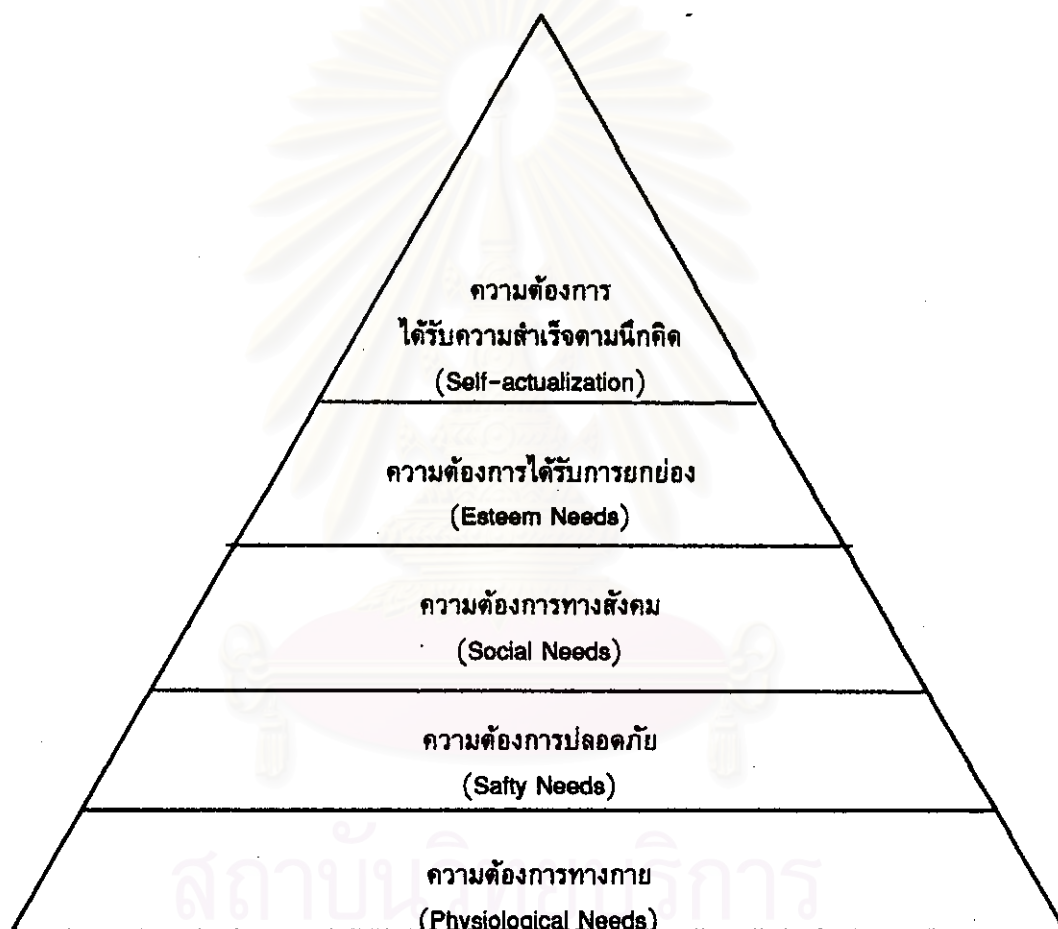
ความต้องการ
ได้รับความสำเร็จตามนึกคิด
(Self-actualization)

ความต้องการได้รับการยกย่อง
(Esteem Needs)

ความต้องการทางสังคม
(Social Needs)

ความต้องการปลอดภัย
(Safty Needs)

ความต้องการทางกาย
(Physiological Needs)

สถาบันวิทยบริการ